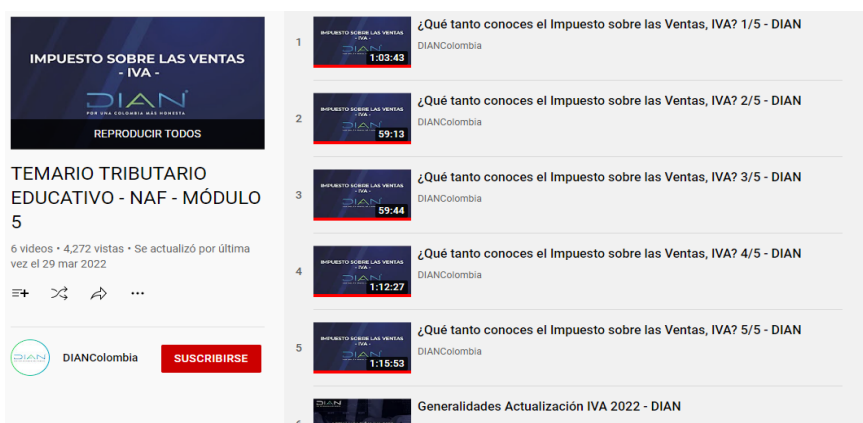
IMPUESTO SOBRE LAS VENTAS
- IVA -
DIAN
POR UNA COLOMBIA MÁS HONESTA
REPRODUCIR TODOS

TEMARIO TRIBUTARIO EDUCATIVO - NAF - MÓDULO 5

6 videos • 4,272 vistas • Se actualizó por última vez el 29 mar 2022

DIAN
DIANColombia
SUSCRIBIRSE

1
IMPUESTO SOBRE LAS VENTAS - IVA -
DIAN
1:03:43
¿Qué tanto conoces el Impuesto sobre las Ventas, IVA? 1/5 - DIAN
DIANColombia

2
IMPUESTO SOBRE LAS VENTAS - IVA -
DIAN
59:13
¿Qué tanto conoces el Impuesto sobre las Ventas, IVA? 2/5 - DIAN
DIANColombia

3
IMPUESTO SOBRE LAS VENTAS - IVA -
DIAN
59:44
¿Qué tanto conoces el Impuesto sobre las Ventas, IVA? 3/5 - DIAN
DIANColombia

4
IMPUESTO SOBRE LAS VENTAS - IVA -
DIAN
1:12:27
¿Qué tanto conoces el Impuesto sobre las Ventas, IVA? 4/5 - DIAN
DIANColombia

5
IMPUESTO SOBRE LAS VENTAS - IVA -
DIAN
1:15:53
¿Qué tanto conoces el Impuesto sobre las Ventas, IVA? 5/5 - DIAN
DIANColombia

6
DIAN
Generalidades Actualización IVA 2022 - DIAN